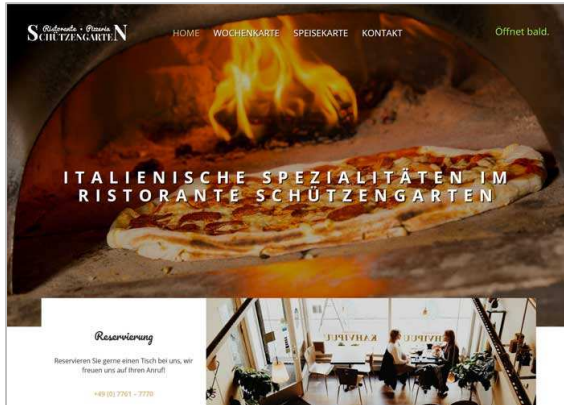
Ristorante · Pizzeria
SCHÜTZENGARTEN

HOME WOCHENKARTE SPEISEKARTE KONTAKT

Öffnet bald.

ITALIENISCHE SPEZIALITÄTEN IM RISTORANTE SCHÜTZENGARTEN

Reservierung

Reservieren Sie gerne einen Tisch bei uns, wir freuen uns auf Ihren Anruf!

+49 (0) 7761 - 7770